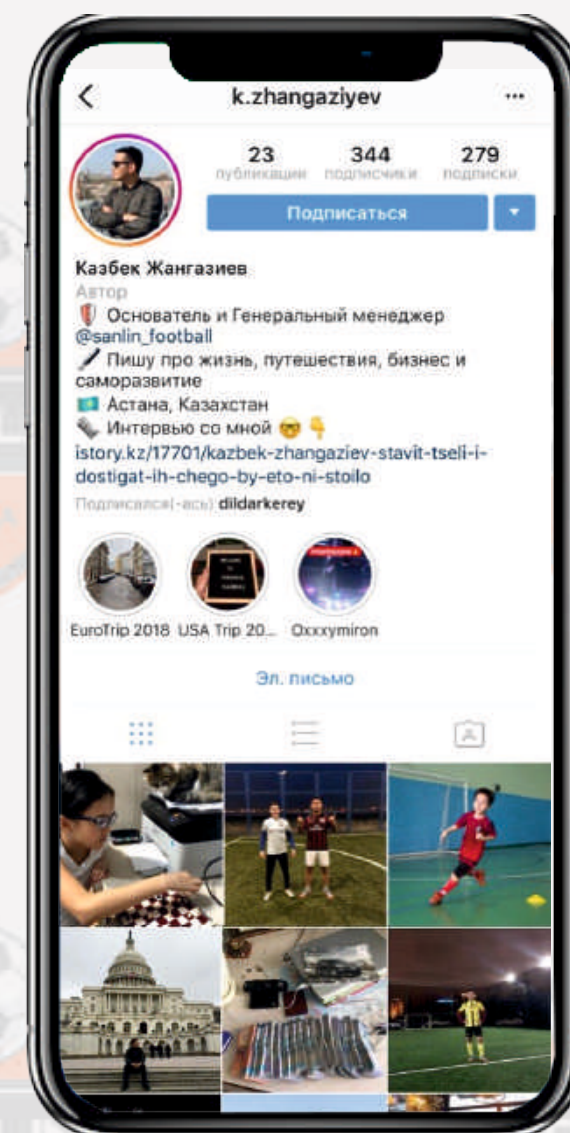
k.zhangaziyev

23 публикации
344 подписчики
279 подписки

Подписаться

Казбек Жангазиев
Автор
Основатель и Генеральный менеджер @sanlin_football
Пишу про жизнь, путешествия, бизнес и саморазвитие
Астана, Казахстан
Интервью со мной
istory.kz/17701/kazbek-zhangaziev-stavit-tseli-i-dostigat-ih-chego-by-eto-ni-stoilo
Подписался(-ась) dildarkerey

EuroTrip 2018
USA Trip 20...
Oxxxymiron

Эл. письмо